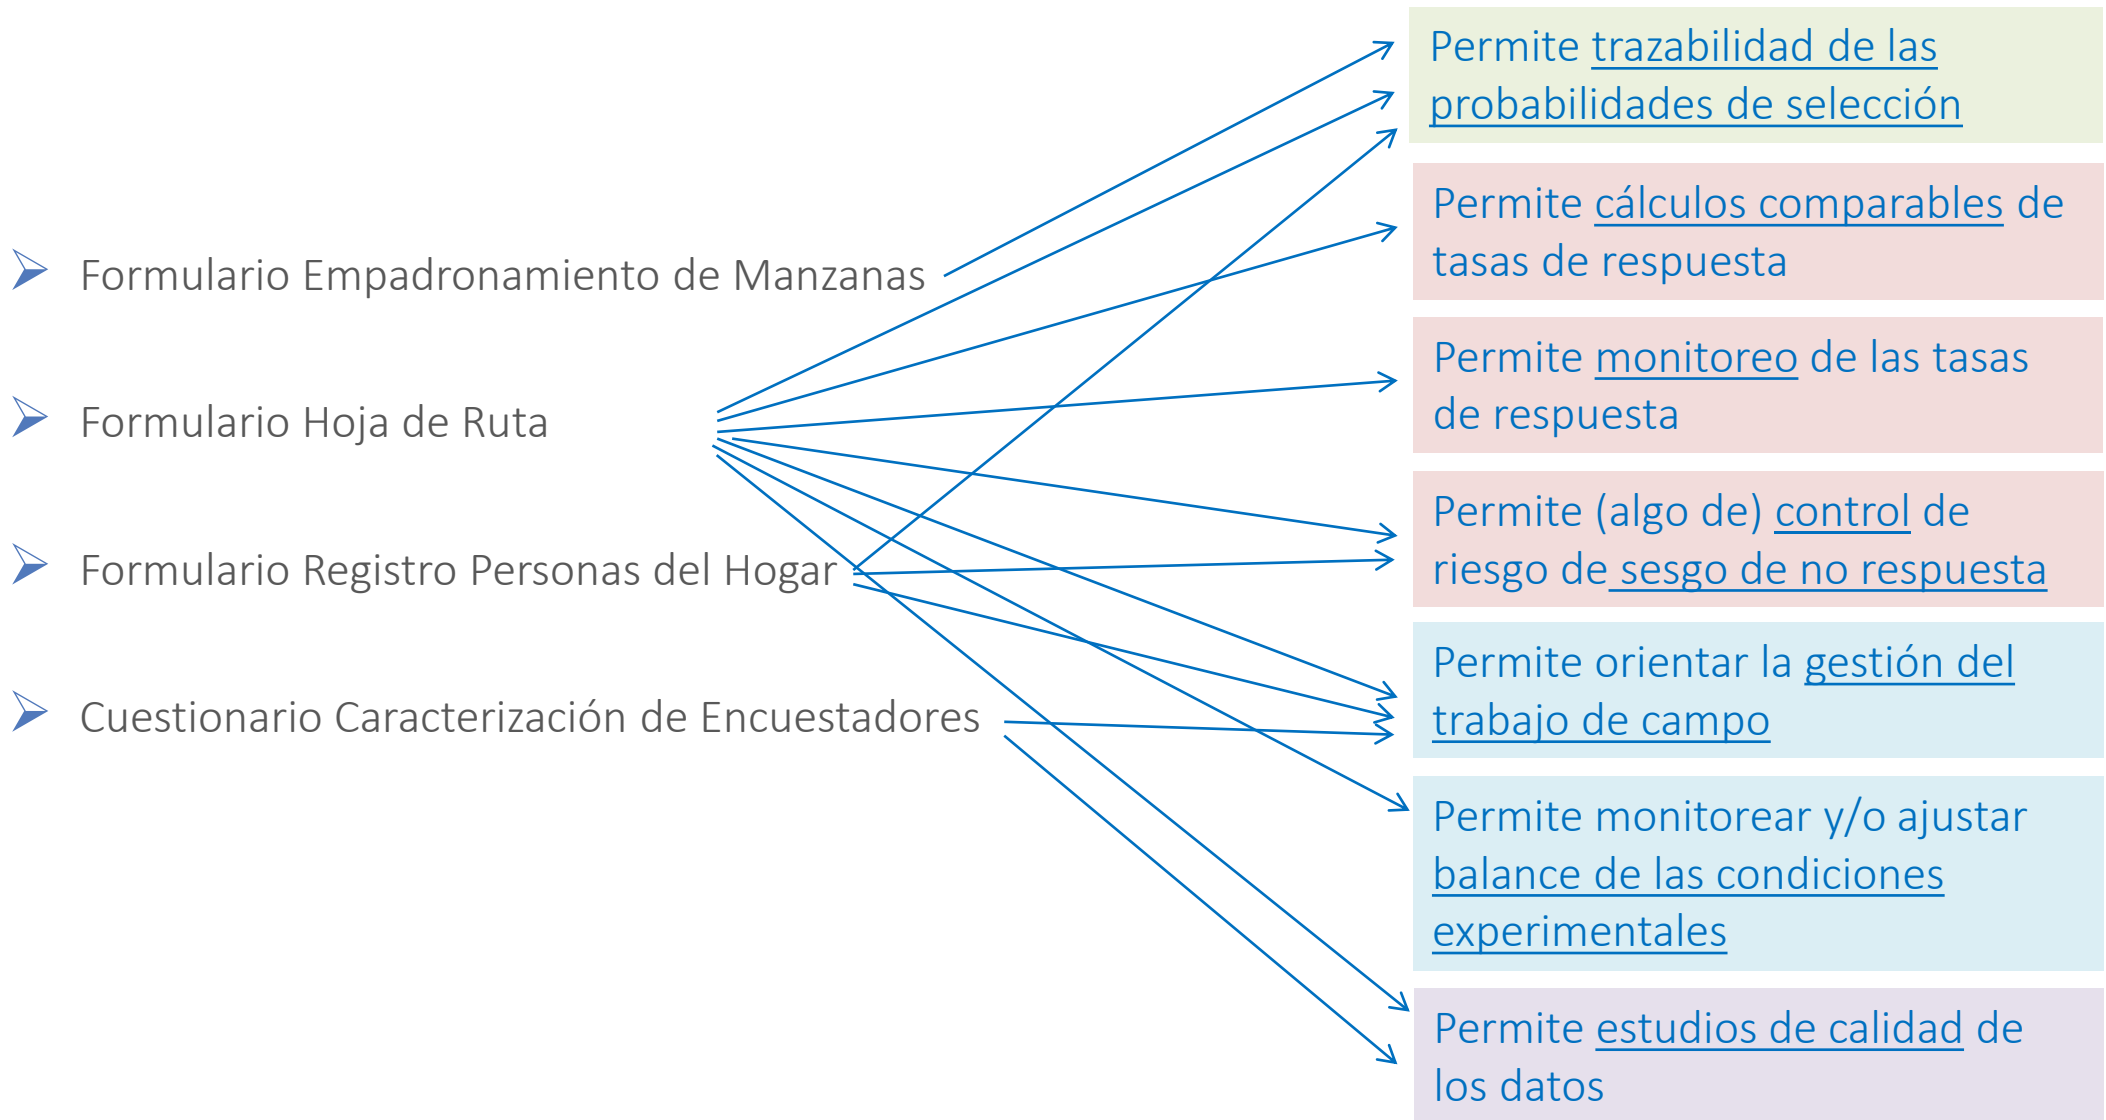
Formulario Empadronamiento de Manzanas

Formulario Hoja de Ruta

Formulario Registro Personas del Hogar

Cuestionario Caracterización de Encuestadores

Permite trazabilidad de las probabilidades de selección

Permite cálculos comparables de tasas de respuesta

Permite monitoreo de las tasas de respuesta

Permite (algo de) control de riesgo de sesgo de no respuesta

Permite orientar la gestión del trabajo de campo

Permite monitorear y/o ajustar balance de las condiciones experimentales

Permite estudios de calidad de los datos